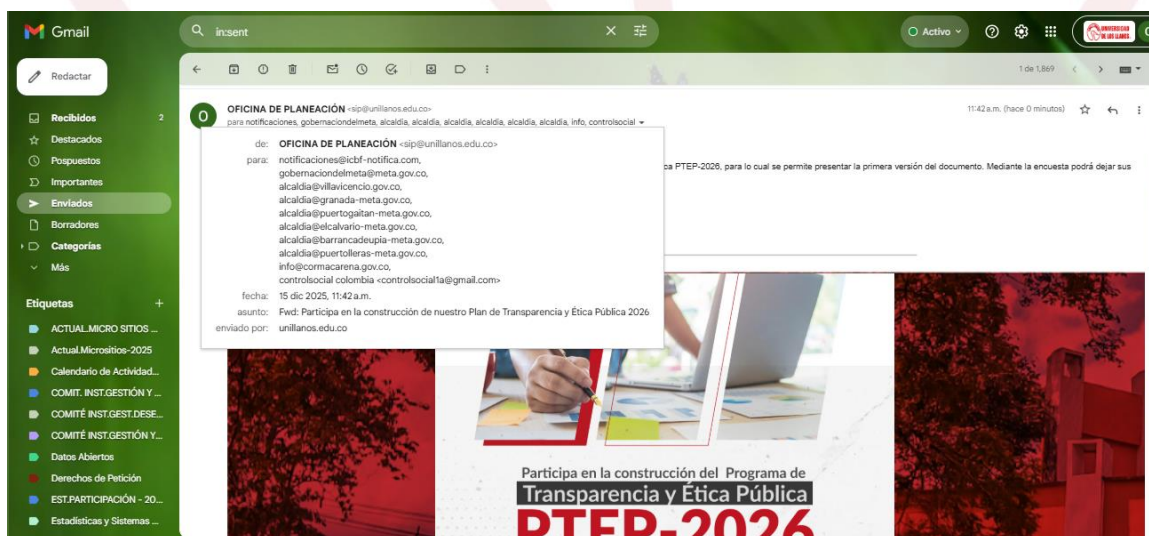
Gmail

in:sent

Activo

UNIVERSIDAD DE LOS LLANOS

Redactar

Recibidos 2
Destacados
Pospuestos
Importantes
Enviados
Borradores
Categorías
Más

Etiquetas +
ACTUAL.MICRO SITIOS ...
Actual.Micrositios-2025
Calendario de Actividad...
COMIT. INST.GESTIÓN Y ...
COMITÉ INST.GEST.DESE...
COMITÉ INST.GESTIÓN Y...
Datos Abiertos
Derechos de Petición
EST.PARTICIPACIÓN - 20...
Estadísticas y Sistemas ...

1 de 1,869

OFICINA DE PLANEACIÓN <sip@unillanos.edu.co>
para notificaciones, gobernaciondelmeta, alcaldia, alcaldia, alcaldia, alcaldia, alcaldia, alcaldia, info, controlsocial

11:42 a.m. (hace 0 minutos)

de: OFICINA DE PLANEACIÓN <sip@unillanos.edu.co>
para: notificaciones@icbf-notifica.com, gobernaciondelmeta@meta.gov.co, alcaldia@villavicencio.gov.co, alcaldia@granada-meta.gov.co, alcaldia@puertogaitan-meta.gov.co, alcaldia@elcalvario-meta.gov.co, alcaldia@barrancadeupia-meta.gov.co, alcaldia@puertolleras-meta.gov.co, info@cormacarena.gov.co, controlsocial colombia <controlsocial1a@gmail.com>
fecha: 15 dic 2025, 11:42 a.m.
asunto: Fwd: Participa en la construcción de nuestro Plan de Transparencia y Ética Pública 2026
enviado por: unillanos.edu.co

ca PTEP-2026, para lo cual se permite presentar la primera versión del documento. Mediante la encuesta podrá dejar sus

Participa en la construcción del Programa de
Transparencia y Ética Pública
PTEP-2026